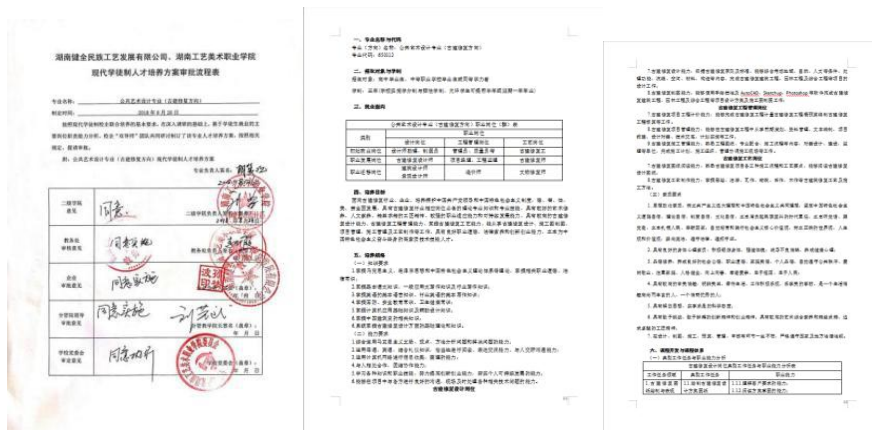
湖南健全民族工艺发展有限公司、湖南工艺美术职业学院
现代学徒制人才培养方案审批流程表

专业名称　公共艺术设计专业（古建修复方向）

制定时间　2018年8月28日

附件：公共艺术设计专业（古建修复方向）现代学徒制人才培养方案

| 二级学院意见 | 同意 |
|---|---|
| 教务处审核意见 | 同意实施 |
| 企业审核意见 | 同意实施 |
| 分管院领导审核意见 | 同意实施 |
| 学校党委会审定意见 | 同意施行 |

一、专业名称与代码

二、招生对象与学制

三、就业面向

| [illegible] | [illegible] | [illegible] |
|---|---|---|

四、培养目标

五、培养规格

古建修复设计岗位

六、课程体系与教学内容

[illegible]